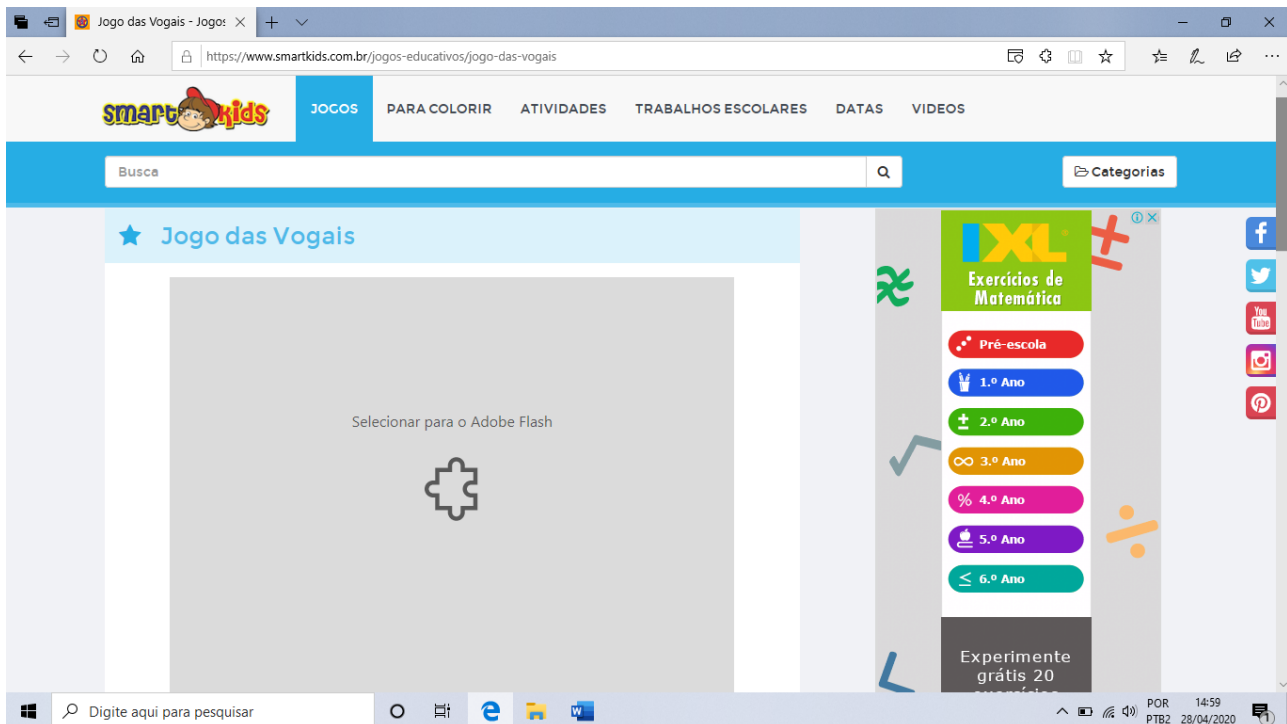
Jogo das Vogais - Jogos

https://www.smartkids.com.br/jogos-educativos/jogo-das-vogais

smart kids

JOGOS PARA COLORIR ATIVIDADES TRABALHOS ESCOLARES DATAS VIDEOS

Busca

Categorias

Jogo das Vogais

Selecionar para o Adobe Flash

IXL

Exercícios de Matemática

Pré-escola

1.º Ano

2.º Ano

3.º Ano

4.º Ano

5.º Ano

6.º Ano

Experimente grátis 20 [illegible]

Digite aqui para pesquisar

POR PTB2 14:59 28/04/2020